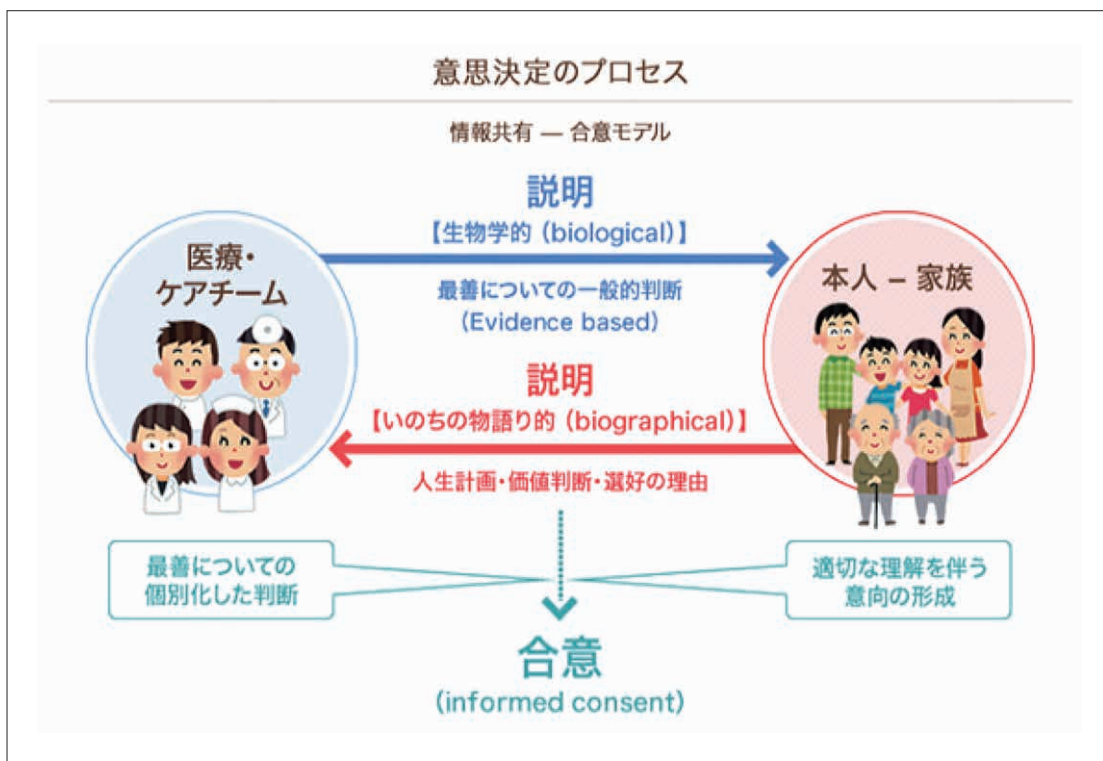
意思決定のプロセス

情報共有 — 合意モデル

医療・ケアチーム

説明
【生物学的（biological)】

最善についての一般的判断
（Evidence based)

本人 – 家族

説明
【いのちの物語り的（biographical)】

人生計画・価値判断・選好の理由

最善についての個別化した判断

適切な理解を伴う意向の形成

合意
(informed consent)